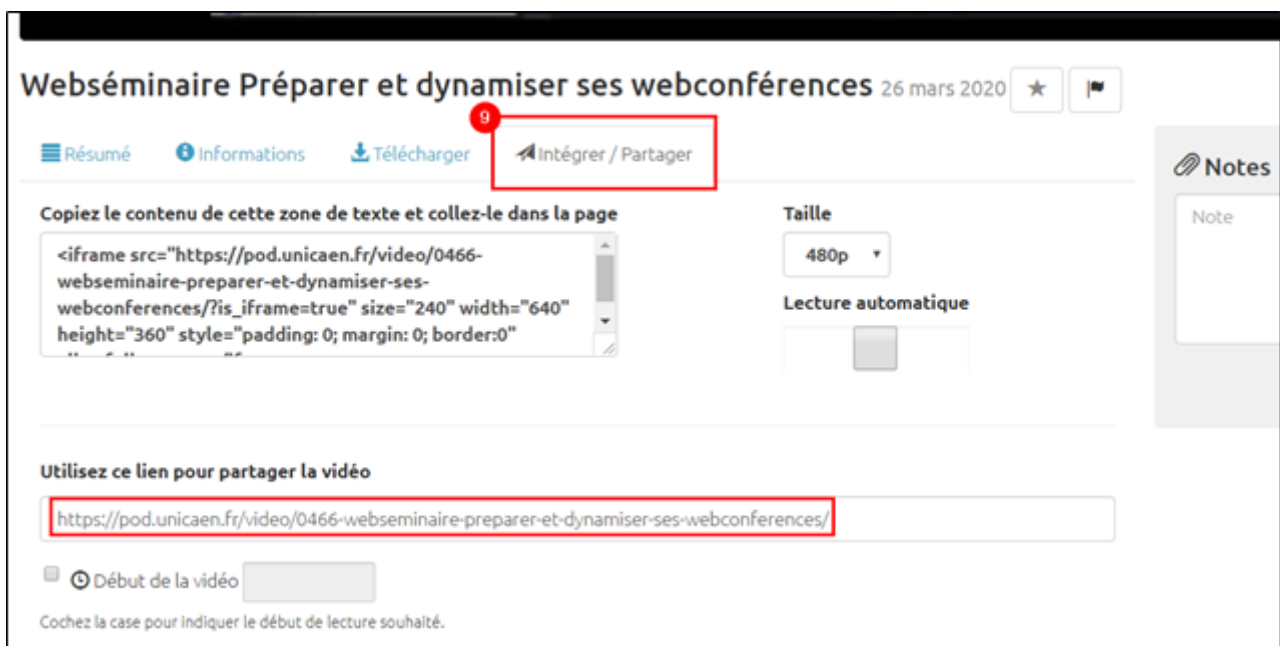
Webséminaire Préparer et dynamiser ses webconférences 26 mars 2020

9

Résumé Informations Télécharger Intégrer / Partager

Notes

Note

Copiez le contenu de cette zone de texte et collez-le dans la page

<iframe src="https://pod.unicaen.fr/video/0466-webseminaire-preparer-et-dynamiser-ses-webconferences/?is_iframe=true" size="240" width="640" height="360" style="padding: 0; margin: 0; border:0" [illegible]

Taille

480p

Lecture automatique

Utilisez ce lien pour partager la vidéo

https://pod.unicaen.fr/video/0466-webseminaire-preparer-et-dynamiser-ses-webconferences/

Début de la vidéo

Cochez la case pour indiquer le début de lecture souhaité.